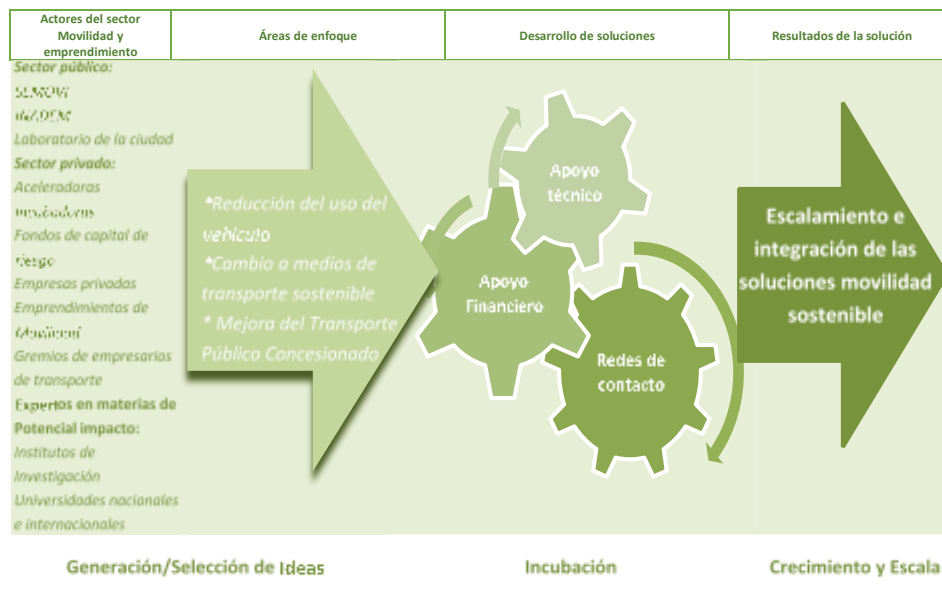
| Actores del sector Movilidad y emprendimiento | Áreas de enfoque | Desarrollo de soluciones | Resultados de la solución |
|---|---|---|---|

Sector público:
SEMOVI
INADEM
Laboratorio de la ciudad
Sector privado:
Aceleradoras
Incubadoras
Fondos de capital de riesgo
Empresas privadas
Emprendimientos de Movilidad
Gremios de empresarios de transporte
Expertos en materias de Potencial impacto:
Institutos de Investigación
Universidades nacionales e internacionales

*Reducción del uso del vehículo
*Cambio a medios de transporte sostenible
* Mejora del Transporte Público Concesionado

Apoyo técnico
Apoyo Financiero
Redes de contacto

Escalamiento e integración de las soluciones movilidad sostenible

Generación/Selección de Ideas

Incubación

Crecimiento y Escala